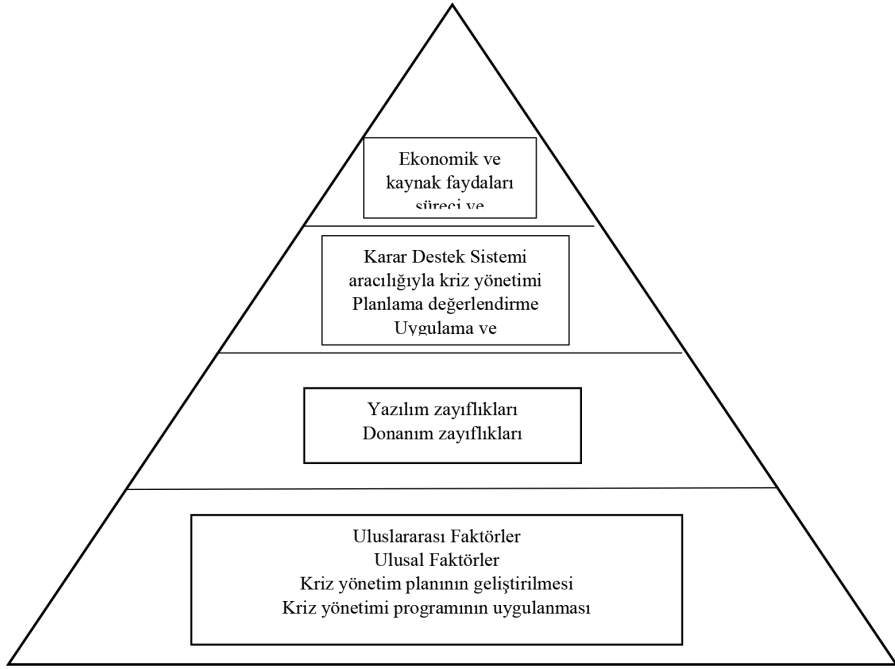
Ekonomik ve
kaynak faydaları
süreci ve

Karar Destek Sistemi
aracılığıyla kriz yönetimi
Planlama değerlendirme
Uygulama ve

Yazılım zayıflıkları
Donanım zayıflıkları

Uluslararası Faktörler
Ulusal Faktörler
Kriz yönetim planının geliştirilmesi
Kriz yönetimi programının uygulanması